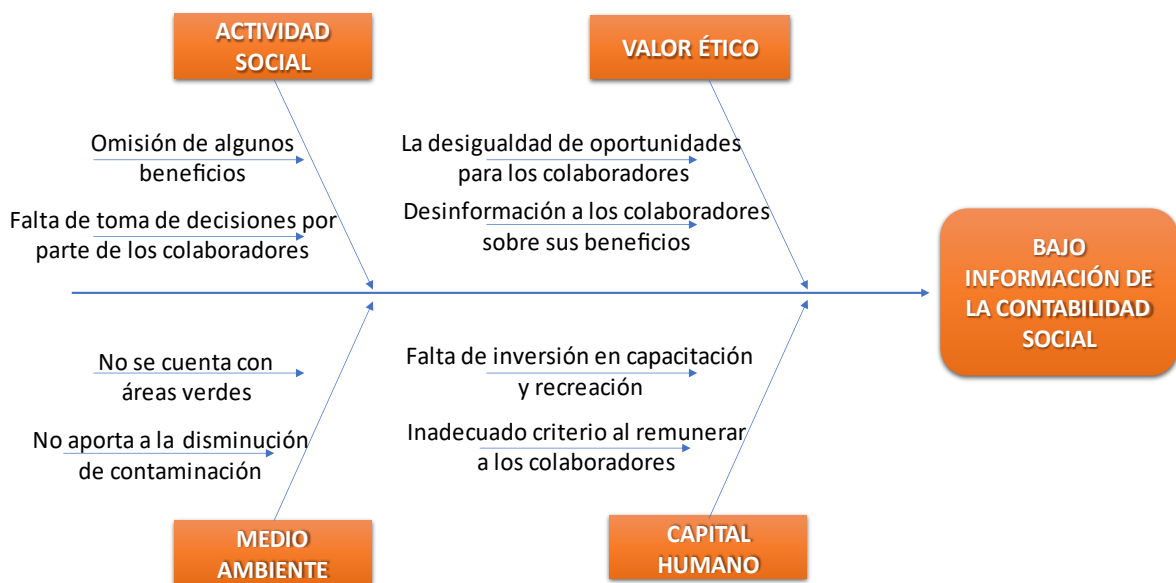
ACTIVIDAD SOCIAL

Omisión de algunos beneficios

Falta de toma de decisiones por parte de los colaboradores

VALOR ÉTICO

La desigualdad de oportunidades para los colaboradores

Desinformación a los colaboradores sobre sus beneficios

BAJO INFORMACIÓN DE LA CONTABILIDAD SOCIAL

No se cuenta con áreas verdes

No aporta a la disminución de contaminación

MEDIO AMBIENTE

Falta de inversión en capacitación y recreación

Inadecuado criterio al remunerar a los colaboradores

CAPITAL HUMANO